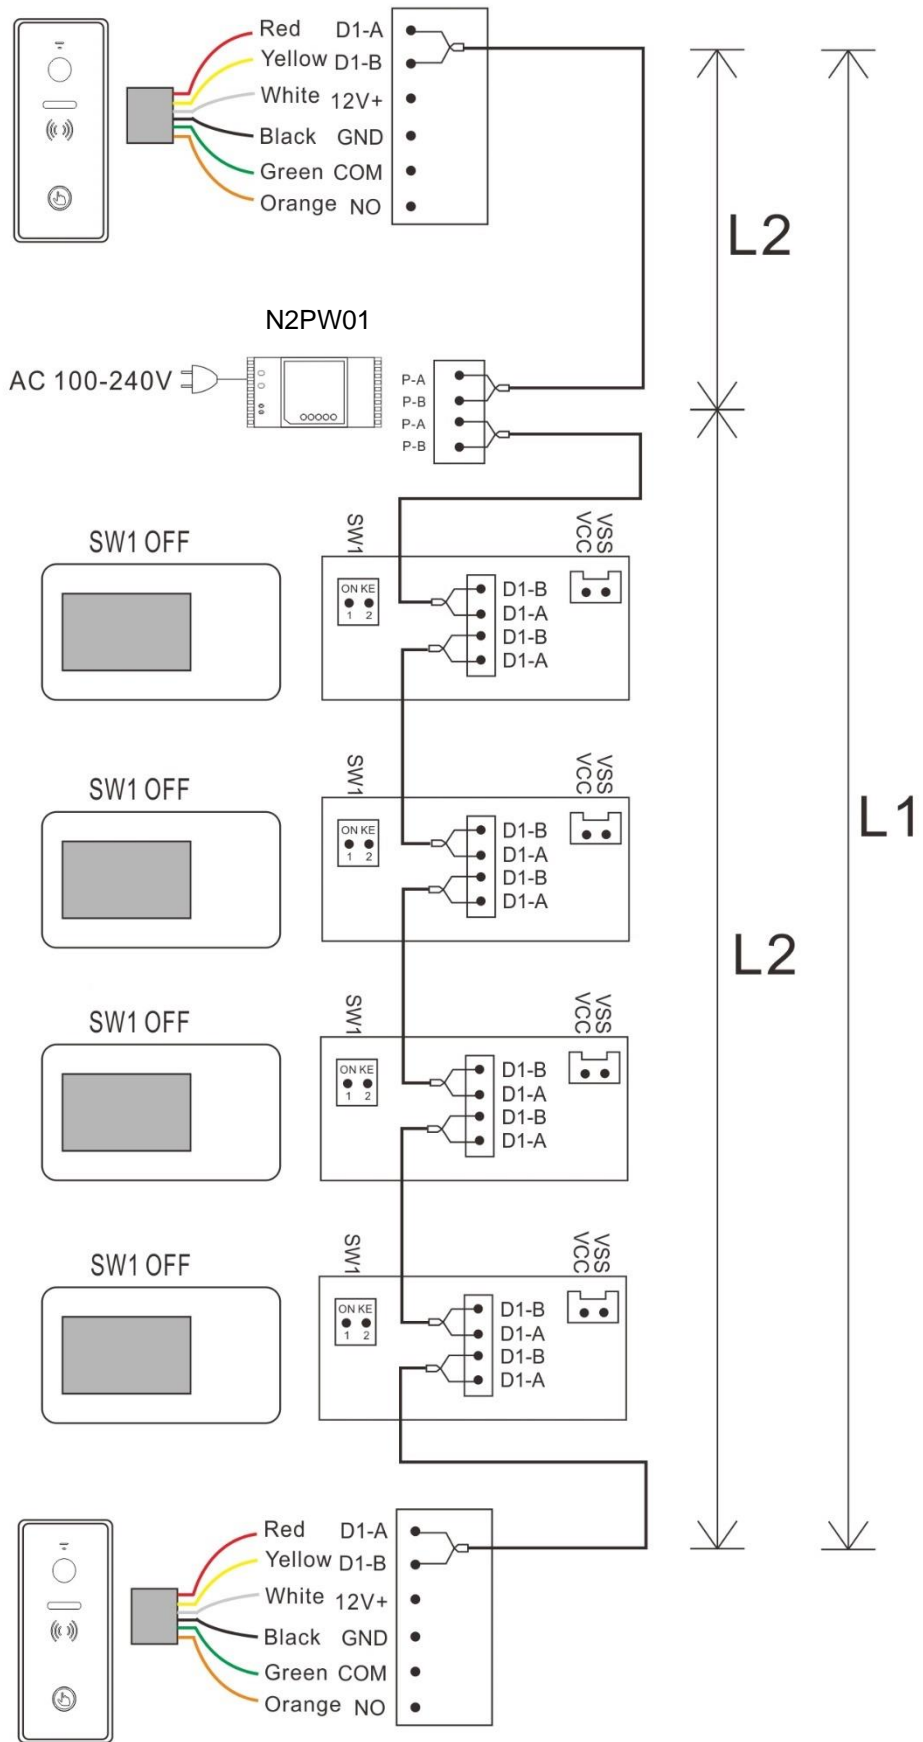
Red D1-A
Yellow D1-B
White 12V+
Black GND
Green COM
Orange NO

L2

N2PW01

AC 100-240V

P-A
P-B
P-A
P-B

SW1 OFF
SW1
ON KE
1 2
VSS
VCC
D1-B
D1-A
D1-B
D1-A

SW1 OFF
SW1
ON KE
1 2
VSS
VCC
D1-B
D1-A
D1-B
D1-A

L1

L2

SW1 OFF
SW1
ON KE
1 2
VSS
VCC
D1-B
D1-A
D1-B
D1-A

SW1 OFF
SW1
ON KE
1 2
VSS
VCC
D1-B
D1-A
D1-B
D1-A

Red D1-A
Yellow D1-B
White 12V+
Black GND
Green COM
Orange NO